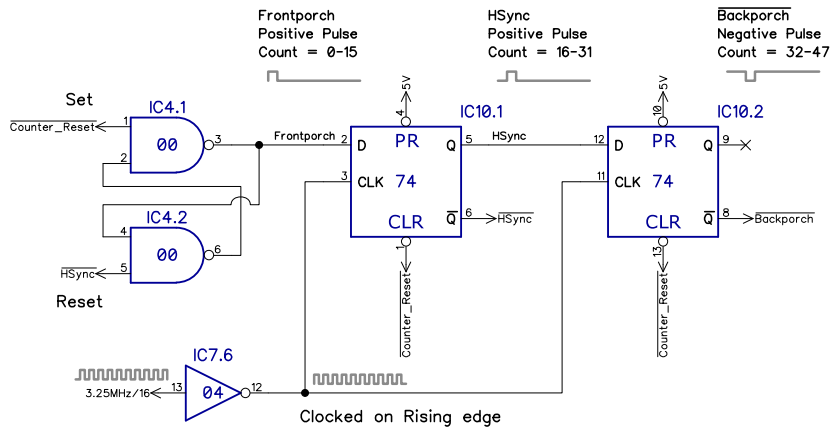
Frontporch
Positive Pulse
Count = 0-15

HSync
Positive Pulse
Count = 16-31

$\overline{\text{Backporch}}$
Negative Pulse
Count = 32-47

Set
IC4.1
1
$\overline{\text{Counter\_Reset}}$
2
00
3
Frontporch

IC4.2
4
00
6
5
$\overline{\text{HSync}}$
Reset

4
5V
IC10.1
2
D
PR
Q
5
HSync
3
CLK
74
$\overline{\text{Q}}$
6
$\overline{\text{HSync}}$
CLR
1
$\overline{\text{Counter\_Reset}}$

10
5V
IC10.2
12
D
PR
Q
9
11
CLK
74
$\overline{\text{Q}}$
8
$\overline{\text{Backporch}}$
CLR
13
$\overline{\text{Counter\_Reset}}$

IC7.6
3.25MHz/16
13
04
12

Clocked on Rising edge